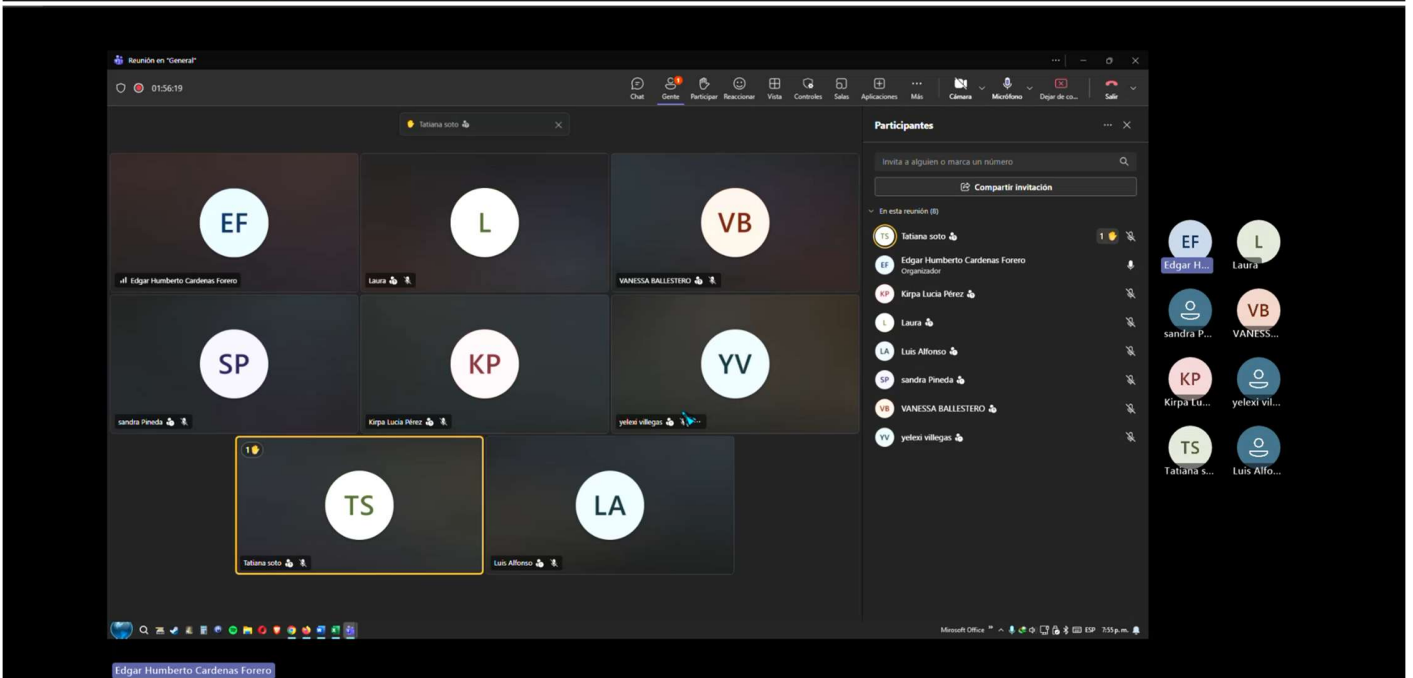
Reunión en "General"

01:56:19

Chat
Gente
Participar
Reaccionar
Vista
Controles
Salas
Aplicaciones
Más
Cámara
Micrófono
Dejar de co...
Salir

Tatiana soto

EF
Edgar Humberto Cardenas Forero

L
Laura

VB
VANESSA BALLESTERO

SP
sandra Pineda

KP
Kirpa Lucia Pérez

YV
yelexi villegas

1
TS
Tatiana soto

LA
Luis Alfonso

Participantes

Invita a alguien o marca un número

Compartir invitación

En esta reunión (8)

TS Tatiana soto 1
EF Edgar Humberto Cardenas Forero
Organizador
KP Kirpa Lucia Pérez
L Laura
LA Luis Alfonso
SP sandra Pineda
VB VANESSA BALLESTERO
YV yelexi villegas

EF Edgar H...
L Laura
sandra P...
VB VANESS...
KP Kirpa Lu...
yelexi vil...
TS Tatiana s...
Luis Alfo...

Microsoft Office ESP 7:55 p. m.

Edgar Humberto Cardenas Forero